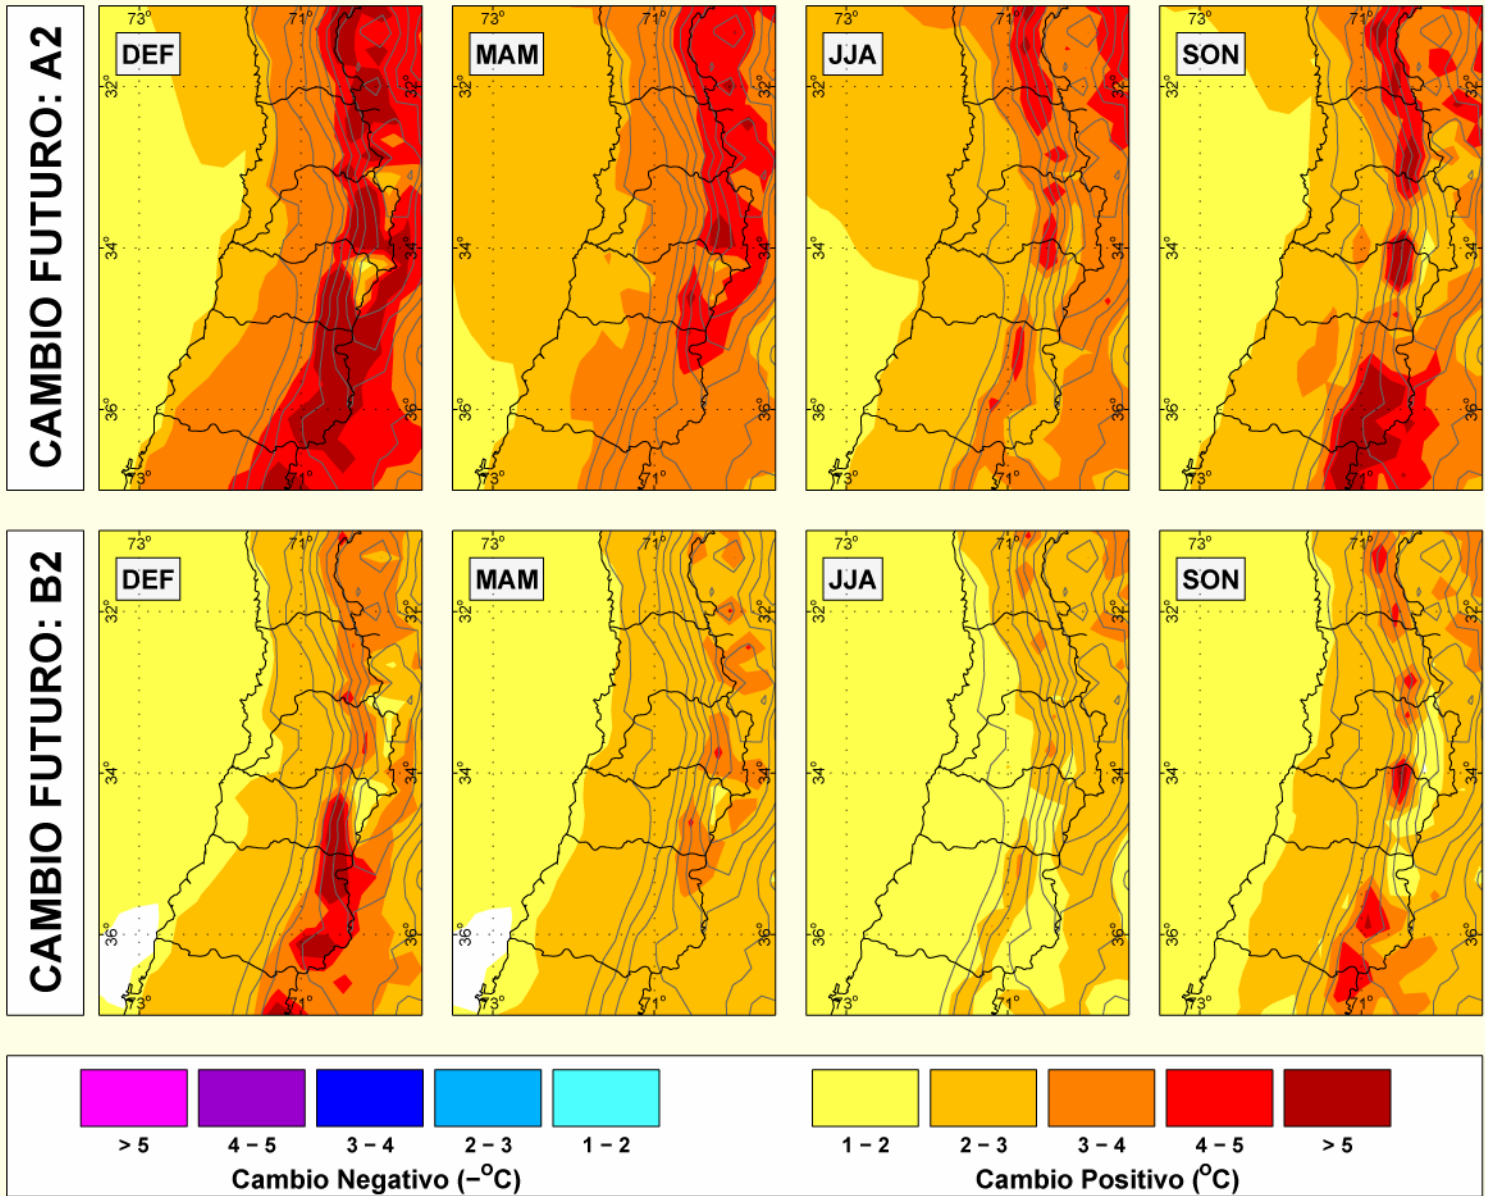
CAMBIO FUTURO: A2

DEF
73°
71°
32°
32°
34°
34°
36°
36°
73°
71°

MAM
73°
71°
32°
32°
34°
34°
36°
36°
73°
71°

JJA
73°
71°
32°
32°
34°
34°
36°
36°
73°
71°

SON
73°
71°
32°
32°
34°
34°
36°
36°
73°
71°

CAMBIO FUTURO: B2

DEF
73°
71°
32°
32°
34°
34°
36°
36°
73°
71°

MAM
73°
71°
32°
32°
34°
34°
36°
36°
73°
71°

JJA
73°
71°
32°
32°
34°
34°
36°
36°
73°
71°

SON
73°
71°
32°
32°
34°
34°
36°
36°
73°
71°

> 5
4 – 5
3 – 4
2 – 3
1 – 2
Cambio Negativo (–$^{o}$C)

1 – 2
2 – 3
3 – 4
4 – 5
> 5
Cambio Positivo ($^{o}$C)